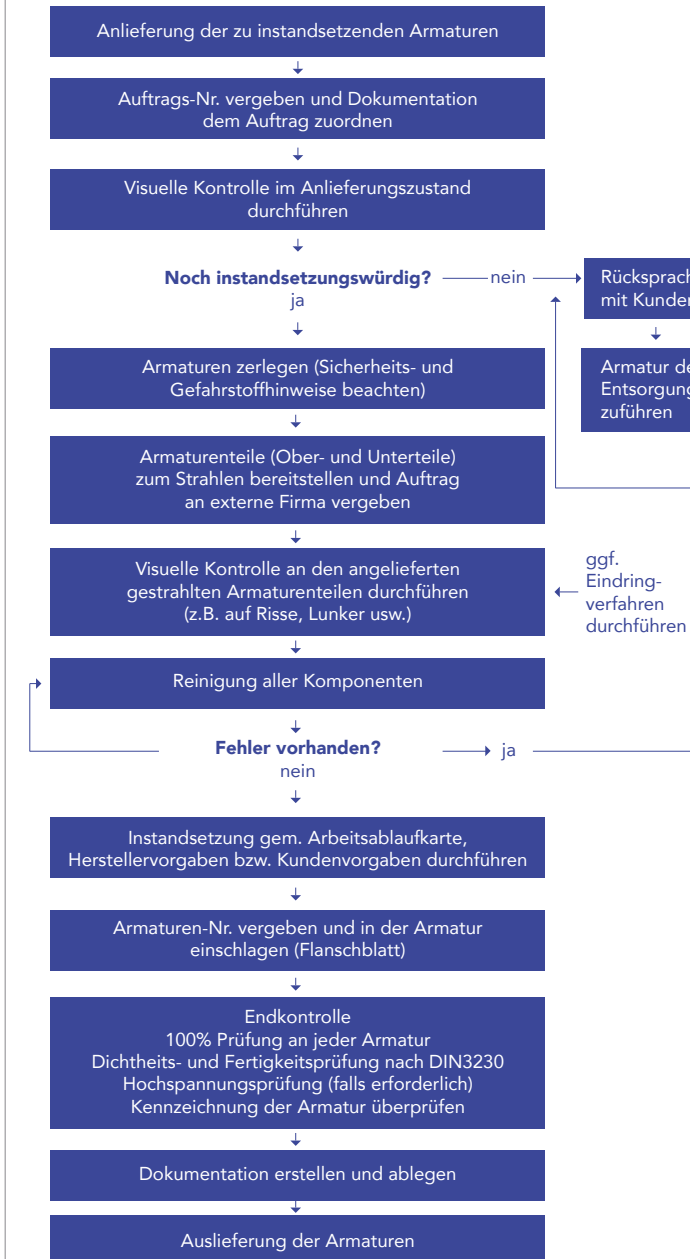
Anlieferung der zu instandsetzenden Armaturen

Auftrags-Nr. vergeben und Dokumentation dem Auftrag zuordnen

Visuelle Kontrolle im Anlieferungszustand durchführen

Noch instandsetzungswürdig? nein

Rücksprach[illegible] mit Kunde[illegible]

Armatur de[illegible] Entsorgung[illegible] zuführen

ja

Armaturen zerlegen (Sicherheits- und Gefahrstoffhinweise beachten)

Armaturenteile (Ober- und Unterteile) zum Strahlen bereitstellen und Auftrag an externe Firma vergeben

Visuelle Kontrolle an den angelieferten gestrahlten Armaturenteilen durchführen (z.B. auf Risse, Lunker usw.)

ggf. Eindringverfahren durchführen

Reinigung aller Komponenten

Fehler vorhanden? ja

nein

Instandsetzung gem. Arbeitsablaufkarte, Herstellervorgaben bzw. Kundenvorgaben durchführen

Armaturen-Nr. vergeben und in der Armatur einschlagen (Flanschblatt)

Endkontrolle
100% Prüfung an jeder Armatur
Dichtheits- und Fertigkeitsprüfung nach DIN3230
Hochspannungsprüfung (falls erforderlich)
Kennzeichnung der Armatur überprüfen

Dokumentation erstellen und ablegen

Auslieferung der Armaturen